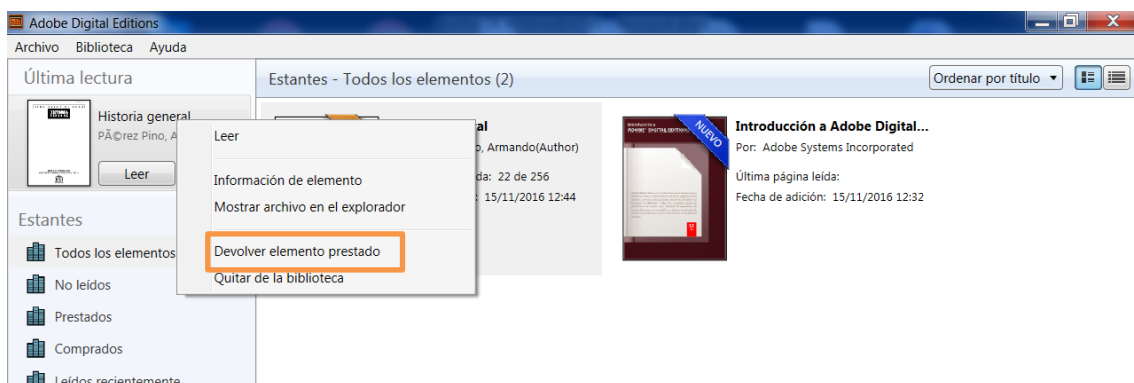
Adobe Digital Editions

Archivo Biblioteca Ayuda

Última lectura

Historia general

PÃ©rez Pino, A

Leer

Estantes

Todos los elementos

No leídos

Prestados

Comprados

Leídos recientemente

Estantes - Todos los elementos (2)

Ordenar por título

al

, Armando(Author)

da: 22 de 256

: 15/11/2016 12:44

Leer

Información de elemento

Mostrar archivo en el explorador

Devolver elemento prestado

Quitar de la biblioteca

NUEVO

Introducción a Adobe Digital...

Por: Adobe Systems Incorporated

Última página leída:

Fecha de adición: 15/11/2016 12:32